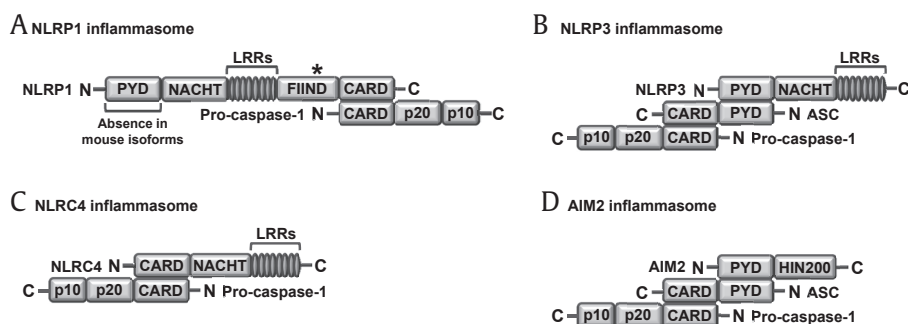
A NLRP1 inflammasome

LRRs

*

NLRP1 N PYD NACHT FIIND CARD C

Pro-caspase-1 N CARD p20 p10 C

Absence in mouse isoforms

B NLRP3 inflammasome

LRRs

NLRP3 N PYD NACHT C

C CARD PYD N ASC

C p10 p20 CARD N Pro-caspase-1

C NLRC4 inflammasome

LRRs

NLRC4 N CARD NACHT C

C p10 p20 CARD N Pro-caspase-1

D AIM2 inflammasome

AIM2 N PYD HIN200 C

C CARD PYD N ASC

C p10 p20 CARD N Pro-caspase-1